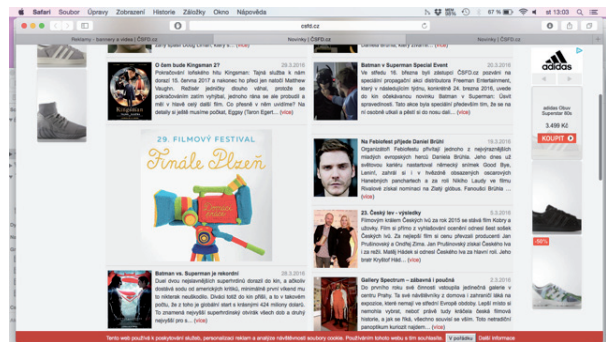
Safari Soubor Úpravy Zobrazení Historie Záložky Okno Nápověda

67 % Út 13:03

csfd.cz

Reklamy - bannery a videa | ČSFD.cz

Novinky | ČSFD.cz

Novinky | ČSFD.cz

O čem bude Kingsman 2? 29.3.2016

Pokračování loňského hitu Kingsman: Tajná služba k nám dorazí 15. června 2017 a nakonec ho přeci jen natočí Matthew Vaughn. Režisér jedničky dlouho váhal, protože se pokračováním zatím vyhýbal, jednoho rána se ale probudil a měl v hlavě celý další film. Co přesně v něm uvidíme? Na detaily si ještě musíme počkat, Eggsy (Taron Egert... (více)

Batman v Superman Special Event 29.3.2016

Ve středu 16. března byl zástupce ČSFD.cz pozván na speciální propagační akci distributora Freeman Entertainment, který v následujícím týdnu, konkrétně 24. března 2016, uvede do kin očekávanou novinku Batman v Superman: Úsvit spravedlnosti. Tato akce byla speciální především tím, že se na ní osobně ukázal a přišel si do ... (více)

29. FILMOVÝ FESTIVAL
Finále Plzeň

Na Febiofest přijede Daniel Brühl 28.3.2016

Organizátoři Febiofestu přivítají jednoho z nejvýraznějších mladých evropských herců Daniela Brühla. Jeho dnes už světovou kariéru nastartoval německý snímek Good Bye, Lenin!, zahrál si i v hvězdně obsazených oscarových Hanebných pancharttech a za roli Nikiho Laudy ve filmu Rivalové získal nominaci na Zlatý glóbus. Fanoušci Brühla ... (více)

25. Český lev - výsledky 5.3.2016

Filmovým letem Českých lvů za rok 2015 se stává film Kobry a užovky. Film si připsal i vyhlašovaný oceněný jako nejlepší film ankety Českých lvů. Za nejlepší film si cenu převzali producent Jan Prušinovský a Ondřej Zima. Jan Prušinovský získal Českého lva i za režii. Matěj Hádek si odnesl Českého lva za hlavní roli. Jako ... (více)

Batman vs. Superman je rekordní 28.3.2016

Dvě dvou nejslavnějších superhrdinů dorazil do kin, a zdá se, že rekordy ... (více)

Gallery Spectrum - zábavná i poučná 25.3.2016

Do prvního roku své činnosti vstoupila jedinečná galerie v centru Prahy. Ta své návštěvníky z domova i zahraničí láká na expozice, které nemají ve střední Evropě obdoby. Lepší místo si nemohla vybrat, neboť právě tudy kráčela česká filmová historie ... (více)

adidas

adidas Obuv Superstar Bílá
3.499 Kč
KOUPIT

-50%

Tento web používá k poskytování služeb, personalizaci reklam a analýze návštěvnosti soubory cookie. Používáním tohoto webu s tím souhlasíte. V pořádku Další informace